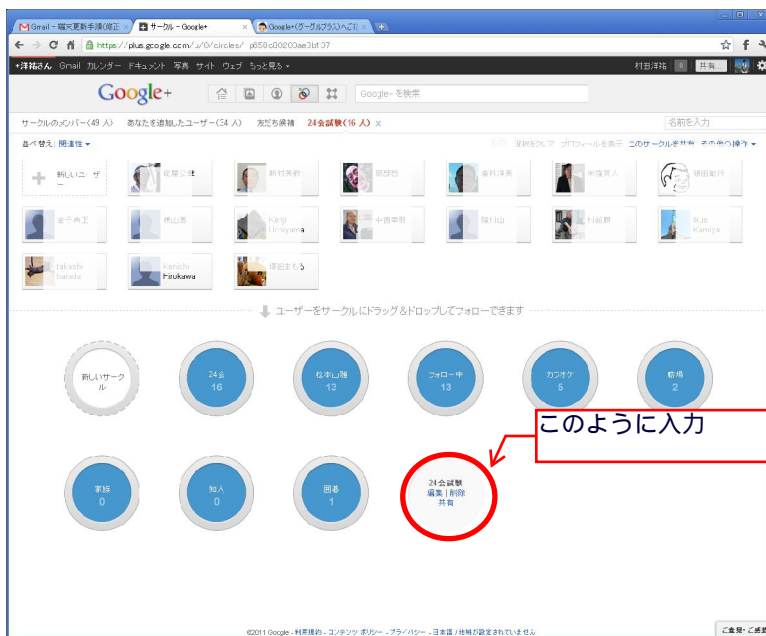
Gmail - 端末更新手順(修正 × サークル - Google+ × Google+(グーグルプラス)へご招 ×

https://plus.google.com/u/0/circles/ p650c00200ae3bf37

+洋祐さん Gmail カレンダー ドキュメント 写真 サイト ウェブ もっと見る ▾ 村田洋祐 0 共有...

Google+ Google+を検索

サークルのメンバー(49 人) あなたを追加したユーザー(34 人) 友だち候補 24会試験(16 人) × 名前を入力

並べ替え: 関連性 ▾ 選択をクリア プロフィールを表示 このサークルを共有 その他の操作 ▾

新しいユーザー 佐藤 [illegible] 新村英敏 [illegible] 金井洋美 米塚寛人 鎌田 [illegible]

金子尚正 徳山 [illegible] Keiji Uchiyama 中西幸彦 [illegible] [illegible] Ikuo Kamiya

takashi harada Kenichi Hirukawa 塚田まもる

ユーザーをサークルにドラッグ＆ドロップしてフォローできます

新しいサークル 24会 16 松本山雅 13 フォロー中 13 カラオケ 5 職場 2

家族 0 知人 0 囲碁 1 24会試験 編集 | 削除 共有

このように入力

©2011 Google - 利用規約 - コンテンツ ポリシー - プライバシー - 日本語 / 地域が設定されていません

ご意見・ご感想